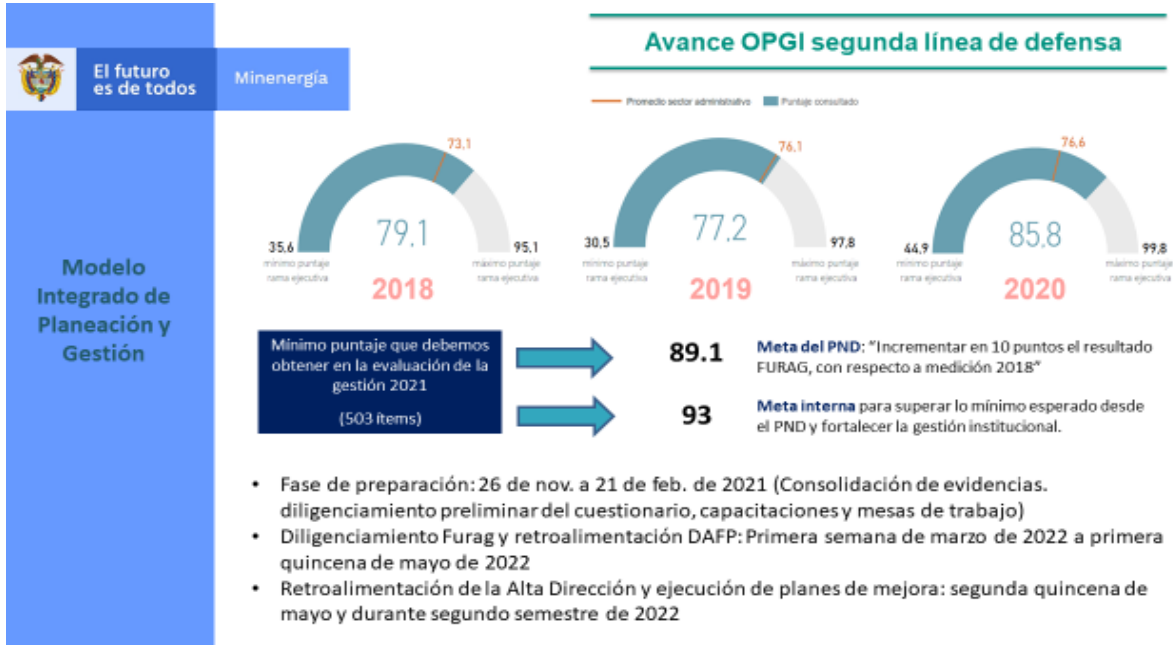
El futuro es de todos

Minenergía

Modelo Integrado de Planeación y Gestión

Avance OPGI segunda línea de defensa

Promedio sector administrativo   Puntaje consultado

73,1
79.1
35,6
mínimo puntaje rama ejecutiva
95,1
máximo puntaje rama ejecutiva
2018

76,1
77.2
30,5
mínimo puntaje rama ejecutiva
97,8
máximo puntaje rama ejecutiva
2019

76,6
85.8
44,9
mínimo puntaje rama ejecutiva
99,8
máximo puntaje rama ejecutiva
2020

Mínimo puntaje que debemos obtener en la evaluación de la gestión 2021

(503 ítems)

89.1

Meta del PND: "Incrementar en 10 puntos el resultado FURAG, con respecto a medición 2018"

93

Meta interna para superar lo mínimo esperado desde el PND y fortalecer la gestión institucional.

• Fase de preparación: 26 de nov. a 21 de feb. de 2021 (Consolidación de evidencias. diligenciamiento preliminar del cuestionario, capacitaciones y mesas de trabajo)
• Diligenciamiento Furag y retroalimentación DAFP: Primera semana de marzo de 2022 a primera quincena de mayo de 2022
• Retroalimentación de la Alta Dirección y ejecución de planes de mejora: segunda quincena de mayo y durante segundo semestre de 2022